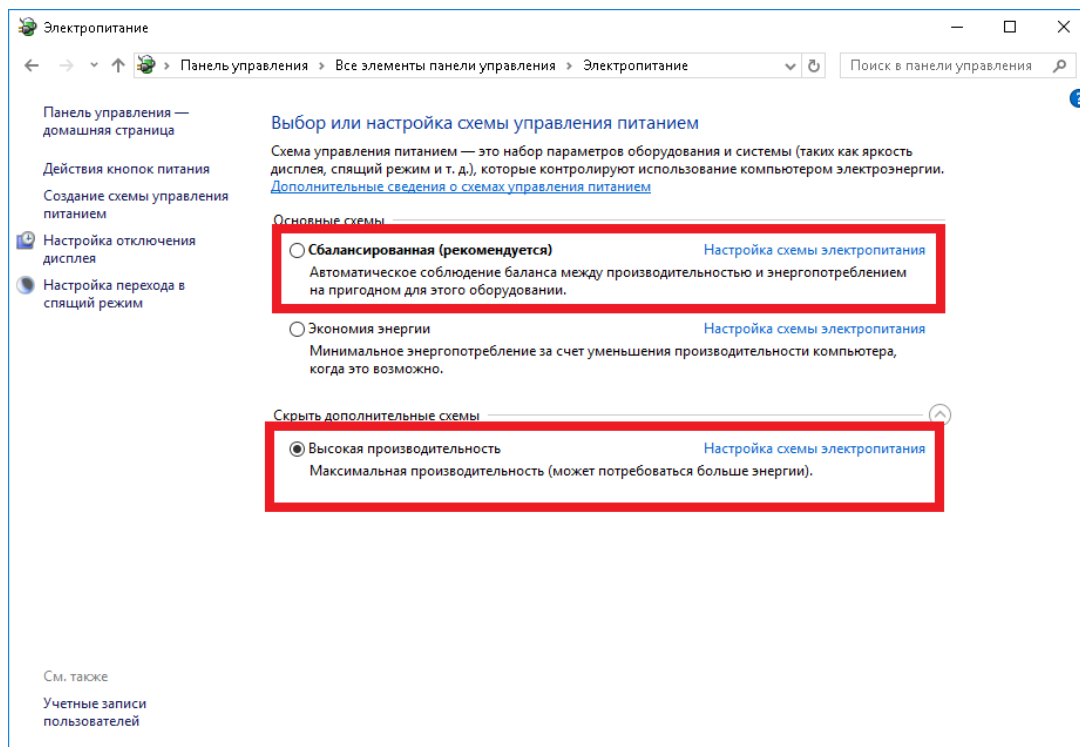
Электропитание

Панель управления › Все элементы панели управления › Электропитание

Поиск в панели управления

Панель управления — домашняя страница

Действия кнопок питания

Создание схемы управления питанием

Настройка отключения дисплея

Настройка перехода в спящий режим

Выбор или настройка схемы управления питанием

Схема управления питанием — это набор параметров оборудования и системы (таких как яркость дисплея, спящий режим и т. д.), которые контролируют использование компьютером электроэнергии.
Дополнительные сведения о схемах управления питанием

Основные схемы

Сбалансированная (рекомендуется)
Настройка схемы электропитания
Автоматическое соблюдение баланса между производительностью и энергопотреблением на пригодном для этого оборудовании.

Экономия энергии
Настройка схемы электропитания
Минимальное энергопотребление за счет уменьшения производительности компьютера, когда это возможно.

Скрыть дополнительные схемы

Высокая производительность
Настройка схемы электропитания
Максимальная производительность (может потребоваться больше энергии).

См. также

Учетные записи пользователей